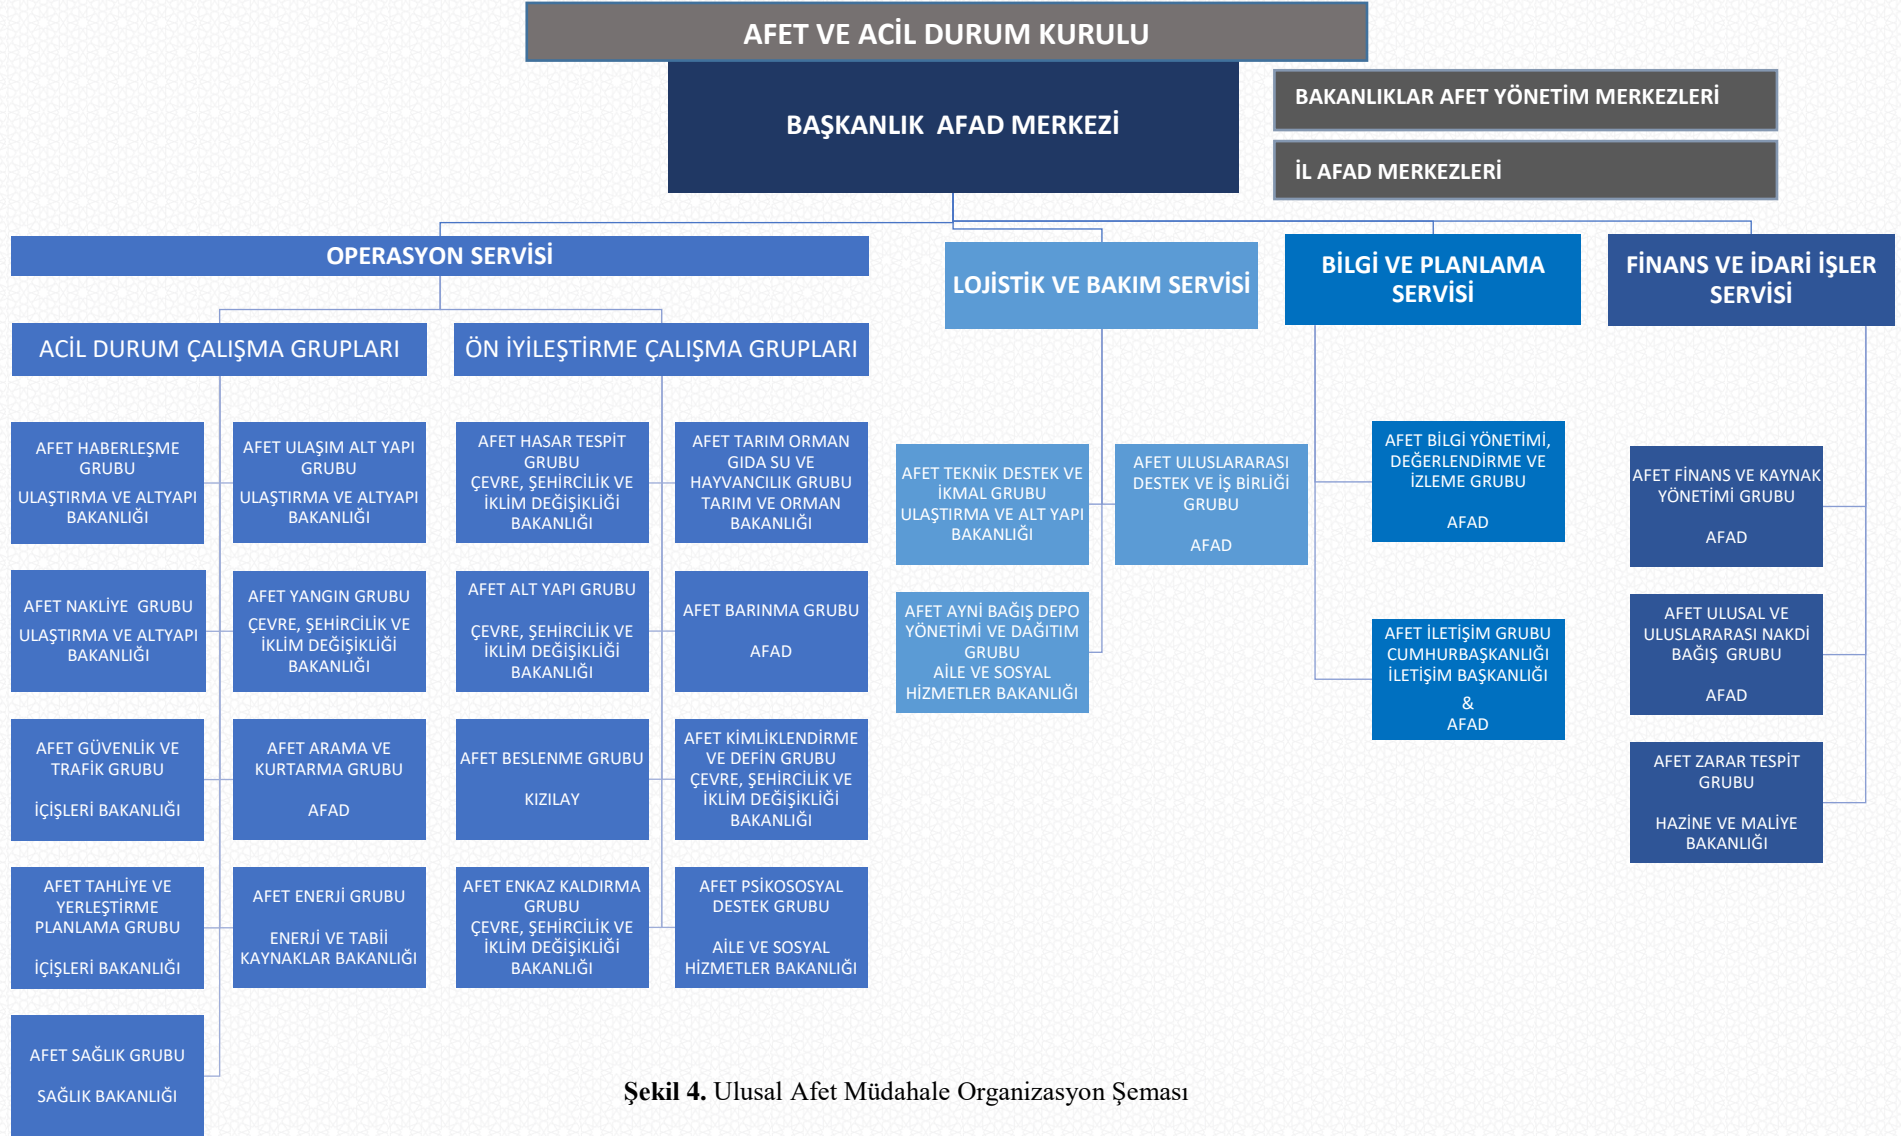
AFET VE ACİL DURUM KURULU

BAŞKANLIK AFAD MERKEZİ

BAKANLIKLAR AFET YÖNETİM MERKEZLERİ

İL AFAD MERKEZLERİ

OPERASYON SERVİSİ

LOJİSTİK VE BAKIM SERVİSİ

BİLGİ VE PLANLAMA SERVİSİ

FİNANS VE İDARİ İŞLER SERVİSİ

ACİL DURUM ÇALIŞMA GRUPLARI

ÖN İYİLEŞTİRME ÇALIŞMA GRUPLARI

AFET HABERLEŞME GRUBU
ULAŞTIRMA VE ALTYAPI BAKANLIĞI

AFET ULAŞIM ALT YAPI GRUBU
ULAŞTIRMA VE ALTYAPI BAKANLIĞI

AFET HASAR TESPİT GRUBU
ÇEVRE, ŞEHİRCİLİK VE İKLİM DEĞİŞİKLİĞİ BAKANLIĞI

AFET TARIM ORMAN GIDA SU VE HAYVANCILIK GRUBU
TARIM VE ORMAN BAKANLIĞI

AFET NAKLİYE GRUBU
ULAŞTIRMA VE ALTYAPI BAKANLIĞI

AFET YANGIN GRUBU
ÇEVRE, ŞEHİRCİLİK VE İKLİM DEĞİŞİKLİĞİ BAKANLIĞI

AFET ALT YAPI GRUBU
ÇEVRE, ŞEHİRCİLİK VE İKLİM DEĞİŞİKLİĞİ BAKANLIĞI

AFET BARINMA GRUBU
AFAD

AFET GÜVENLİK VE TRAFİK GRUBU
İÇİŞLERİ BAKANLIĞI

AFET ARAMA VE KURTARMA GRUBU
AFAD

AFET BESLENME GRUBU
KIZILAY

AFET KİMLİKLENDİRME VE DEFİN GRUBU
ÇEVRE, ŞEHİRCİLİK VE İKLİM DEĞİŞİKLİĞİ BAKANLIĞI

AFET TAHLİYE VE YERLEŞTİRME PLANLAMA GRUBU
İÇİŞLERİ BAKANLIĞI

AFET ENERJİ GRUBU
ENERJİ VE TABİİ KAYNAKLAR BAKANLIĞI

AFET ENKAZ KALDIRMA GRUBU
ÇEVRE, ŞEHİRCİLİK VE İKLİM DEĞİŞİKLİĞİ BAKANLIĞI

AFET PSİKOSOSYAL DESTEK GRUBU
AİLE VE SOSYAL HİZMETLER BAKANLIĞI

AFET SAĞLIK GRUBU
SAĞLIK BAKANLIĞI

AFET TEKNİK DESTEK VE İKMAL GRUBU
ULAŞTIRMA VE ALT YAPI BAKANLIĞI

AFET ULUSLARARASI DESTEK VE İŞ BİRLİĞİ GRUBU
AFAD

AFET AYNİ BAĞIŞ DEPO YÖNETİMİ VE DAĞITIM GRUBU
AİLE VE SOSYAL HİZMETLER BAKANLIĞI

AFET BİLGİ YÖNETİMİ, DEĞERLENDİRME VE İZLEME GRUBU
AFAD

AFET İLETİŞİM GRUBU
CUMHURBAŞKANLIĞI İLETİŞİM BAŞKANLIĞI
&
AFAD

AFET FİNANS VE KAYNAK YÖNETİMİ GRUBU
AFAD

AFET ULUSAL VE ULUSLARARASI NAKDİ BAĞIŞ GRUBU
AFAD

AFET ZARAR TESPİT GRUBU
HAZİNE VE MALİYE BAKANLIĞI

Şekil 4. Ulusal Afet Müdahale Organizasyon Şeması